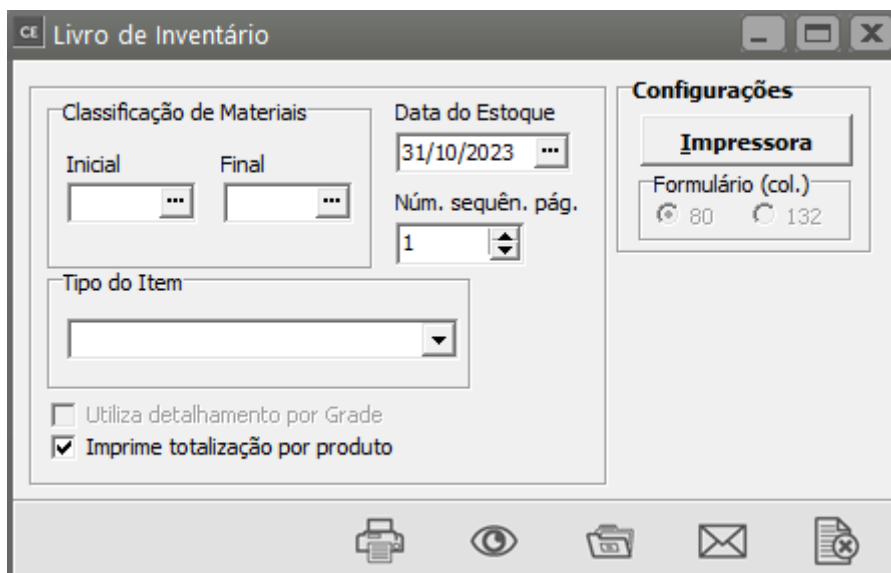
CE Livro de Inventário

Classificação de Materiais

Inicial

Final

Data do Estoque

31/10/2023

Núm. sequên. pág.

1

Configurações

Impressora

Formulário (col.)

80

132

Tipo do Item

Utiliza detalhamento por Grade

Imprime totalização por produto